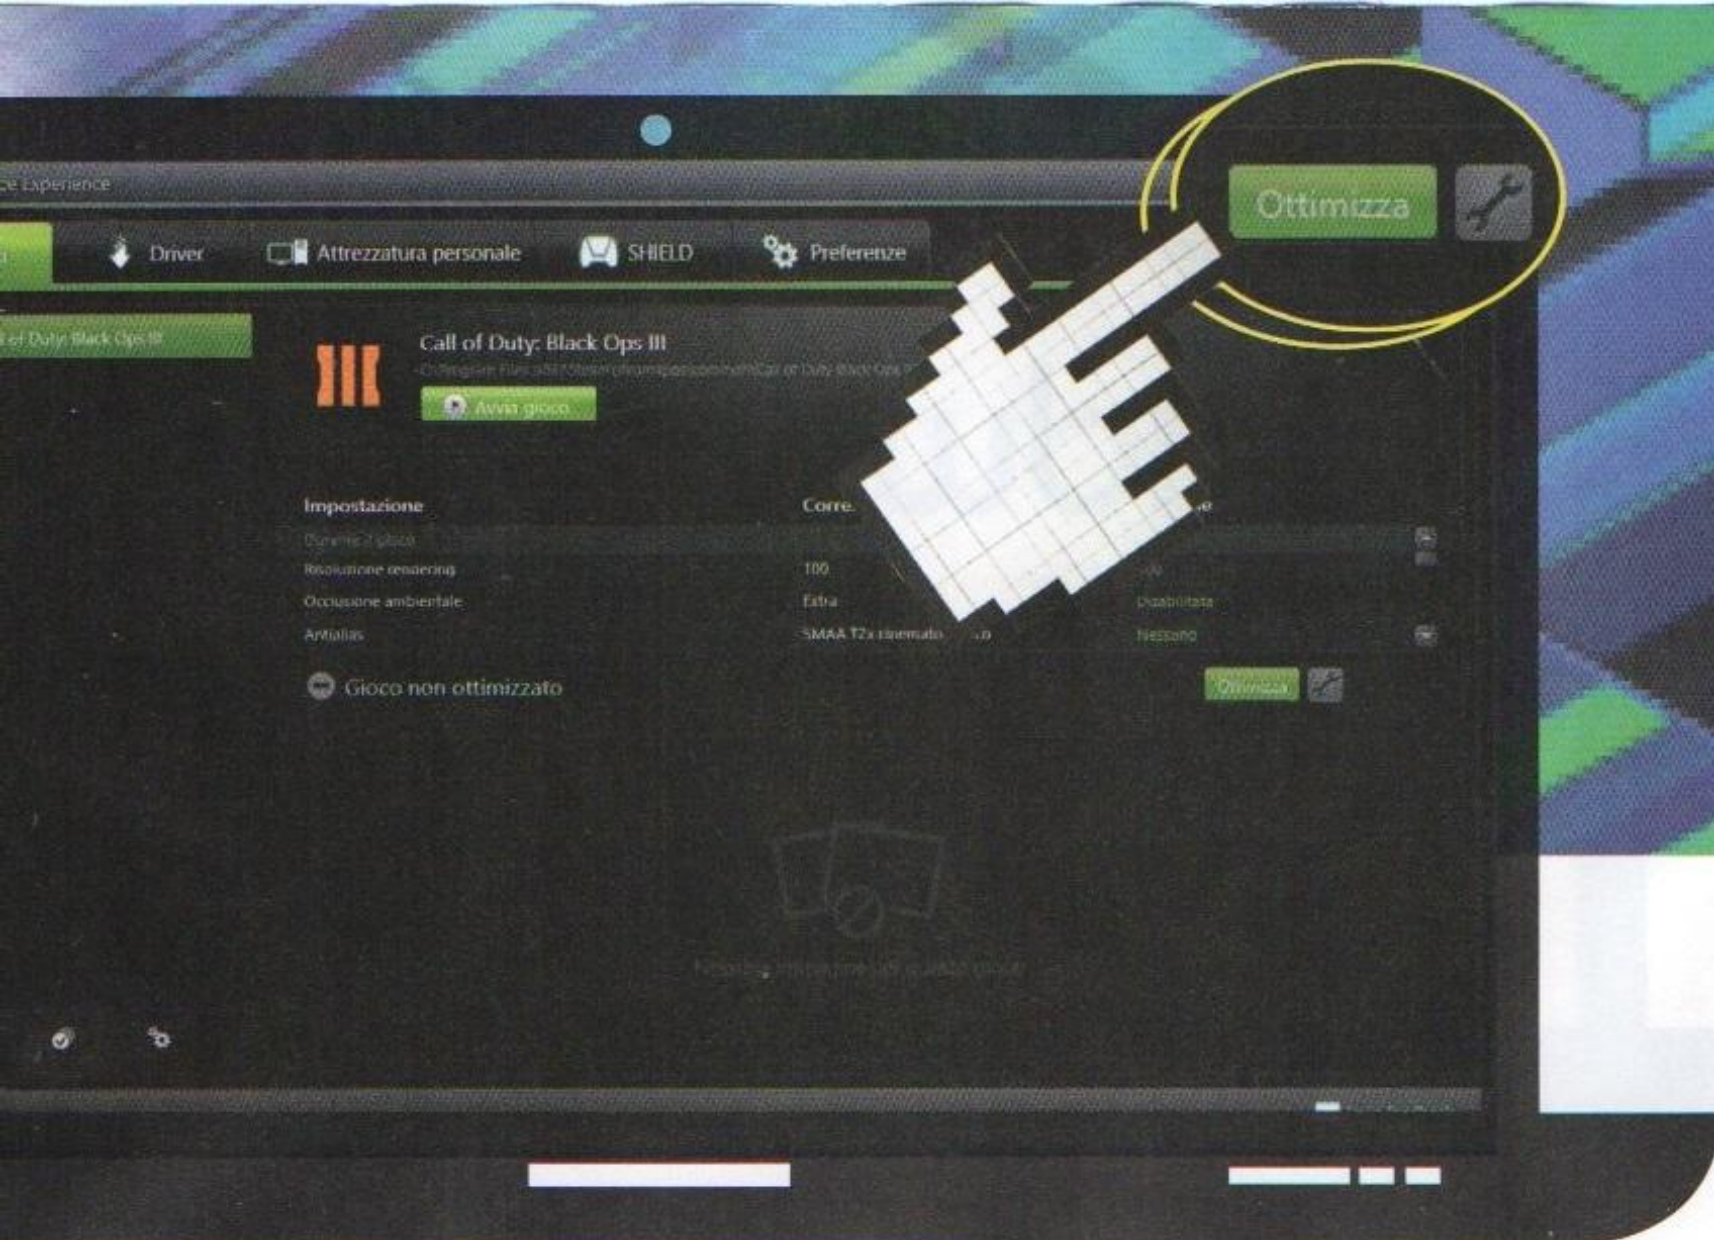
ce Experience

Ottimizza

Driver

Attrezzatura personale

SHIELD

Preferenze

of Duty: Black Ops III

Call of Duty: Black Ops III

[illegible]

Avvia gioco

| Impostazione | Corre. | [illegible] |
|---|---|---|
| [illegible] | | |
| Risoluzione rendering | 100 | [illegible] |
| Occlusione ambientale | Extra | Disabilitata |
| Antialias | SMAA T2x cinematico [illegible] | Nessuno |

Gioco non ottimizzato

Ottimizza

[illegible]